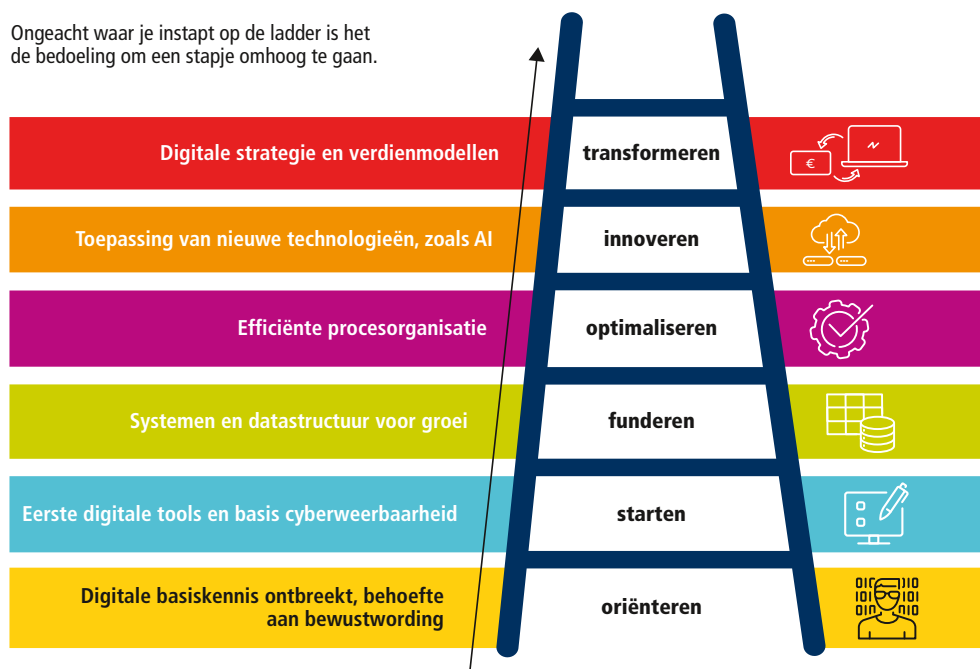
Ongeacht waar je instapt op de ladder is het de bedoeling om een stapje omhoog te gaan.

Digitale strategie en verdienmodellen

transformeren

Toepassing van nieuwe technologieën, zoals AI

innoveren

Efficiënte procesorganisatie

optimaliseren

Systemen en datastructuur voor groei

funderen

Eerste digitale tools en basis cyberweerbaarheid

starten

Digitale basiskennis ontbreekt, behoefte aan bewustwording

oriënteren